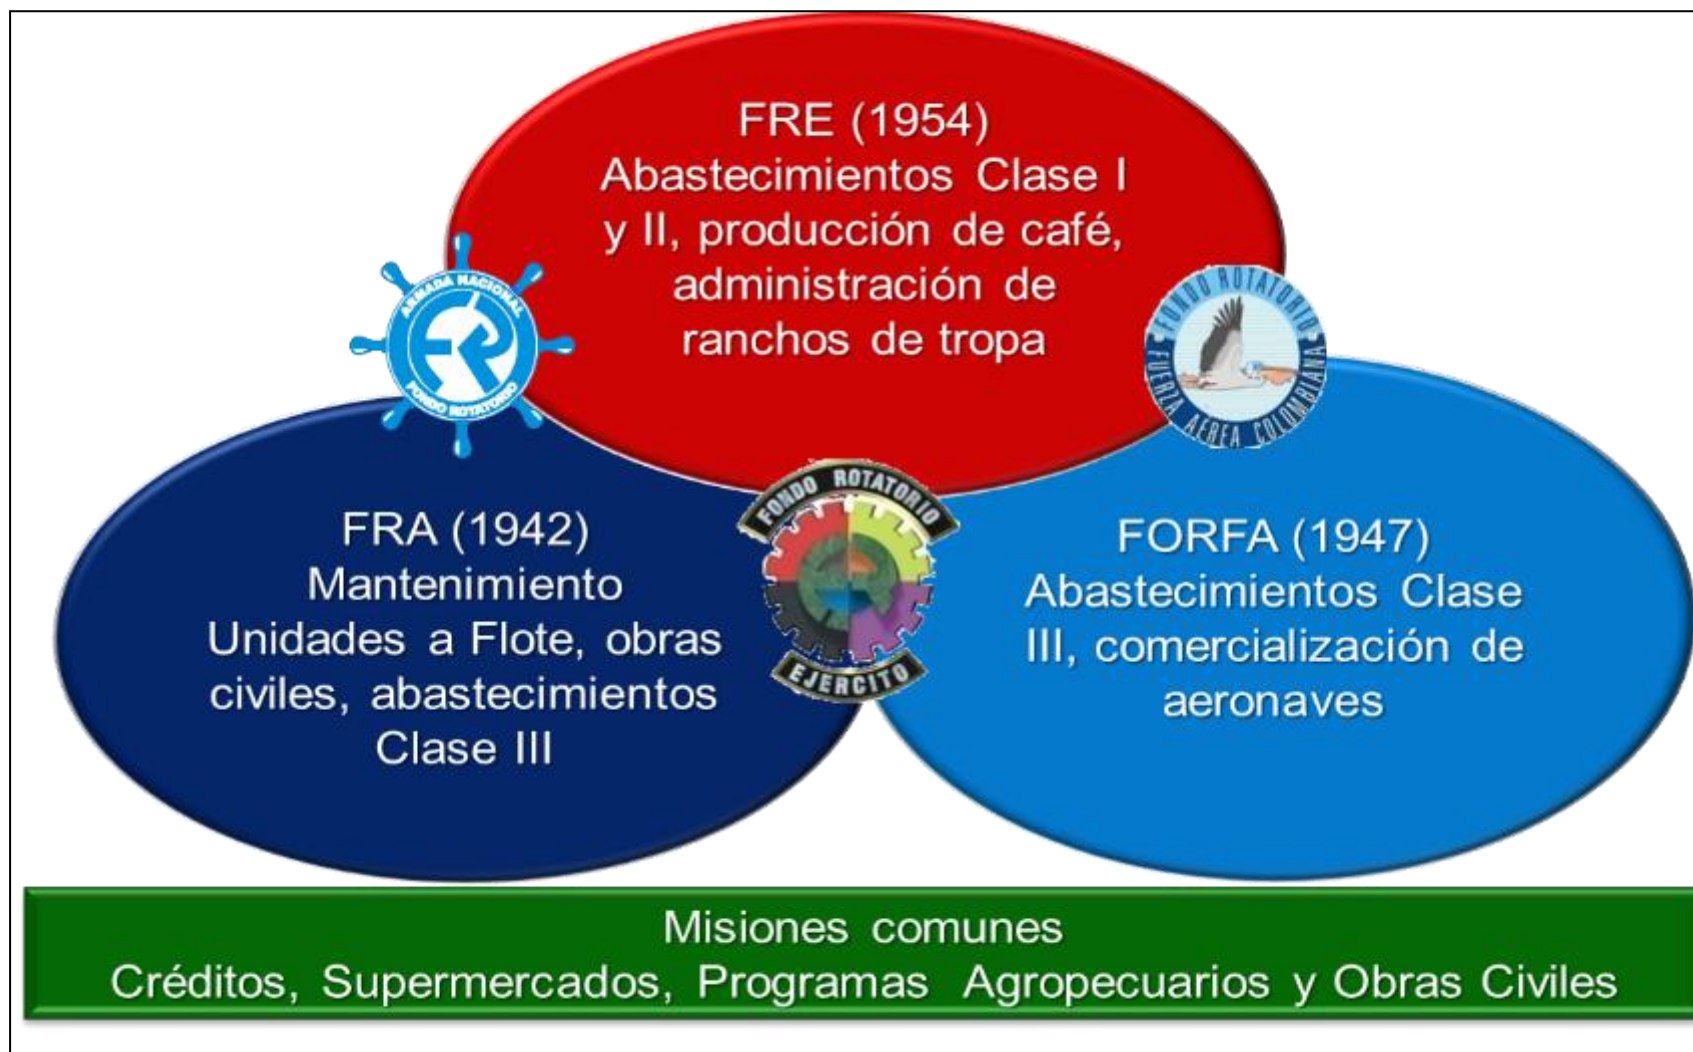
FRE (1954)
Abastecimientos Clase I y II, producción de café, administración de ranchos de tropa

ARMADA NACIONAL
FR
FONDO ROTATORIO

FONDO ROTATORIO
FUERZA AEREA COLOMBIANA

FRA (1942)
Mantenimiento Unidades a Flote, obras civiles, abastecimientos Clase III

FONDO ROTATORIO
EJERCITO

FORFA (1947)
Abastecimientos Clase III, comercialización de aeronaves

Misiones comunes
Créditos, Supermercados, Programas Agropecuarios y Obras Civiles